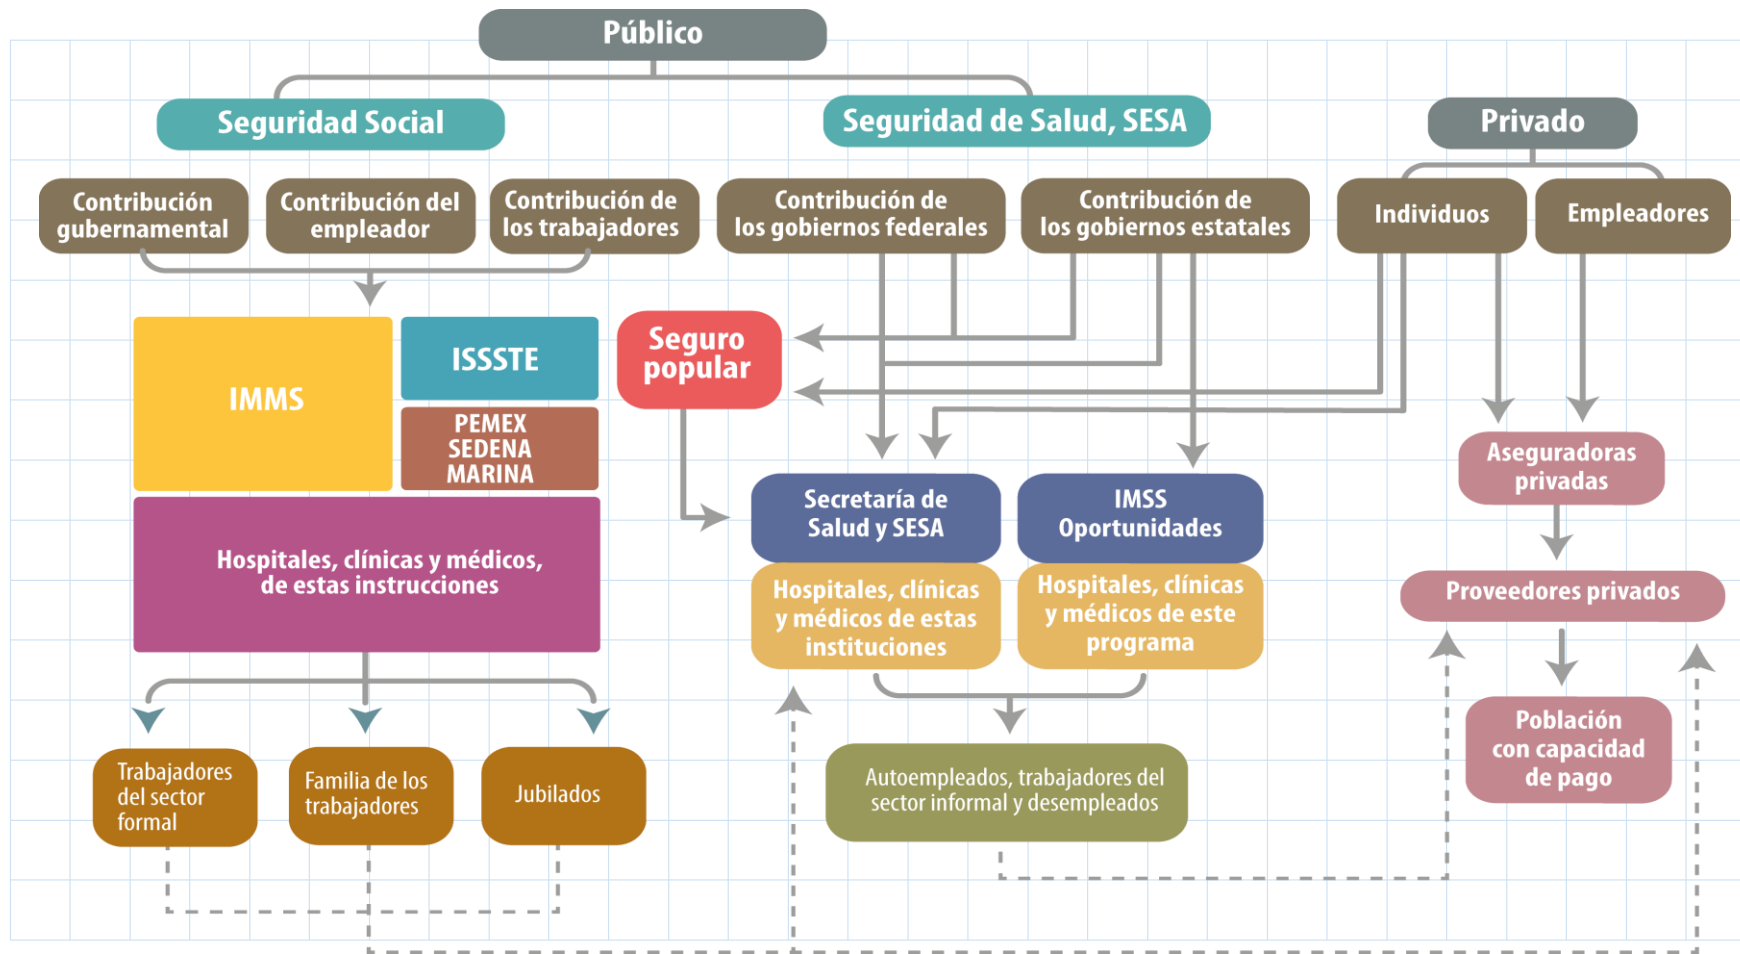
Público

Seguridad Social

Seguridad de Salud, SESA

Privado

Contribución gubernamental

Contribución del empleador

Contribución de los trabajadores

Contribución de los gobiernos federales

Contribución de los gobiernos estatales

Individuos

Empleadores

IMMS

ISSSTE

PEMEX SEDENA MARINA

Seguro popular

Hospitales, clínicas y médicos, de estas instrucciones

Secretaría de Salud y SESA

IMSS Oportunidades

Aseguradoras privadas

Hospitales, clínicas y médicos de estas instituciones

Hospitales, clínicas y médicos de este programa

Proveedores privados

Población con capacidad de pago

Trabajadores del sector formal

Familia de los trabajadores

Jubilados

Autoempleados, trabajadores del sector informal y desempleados